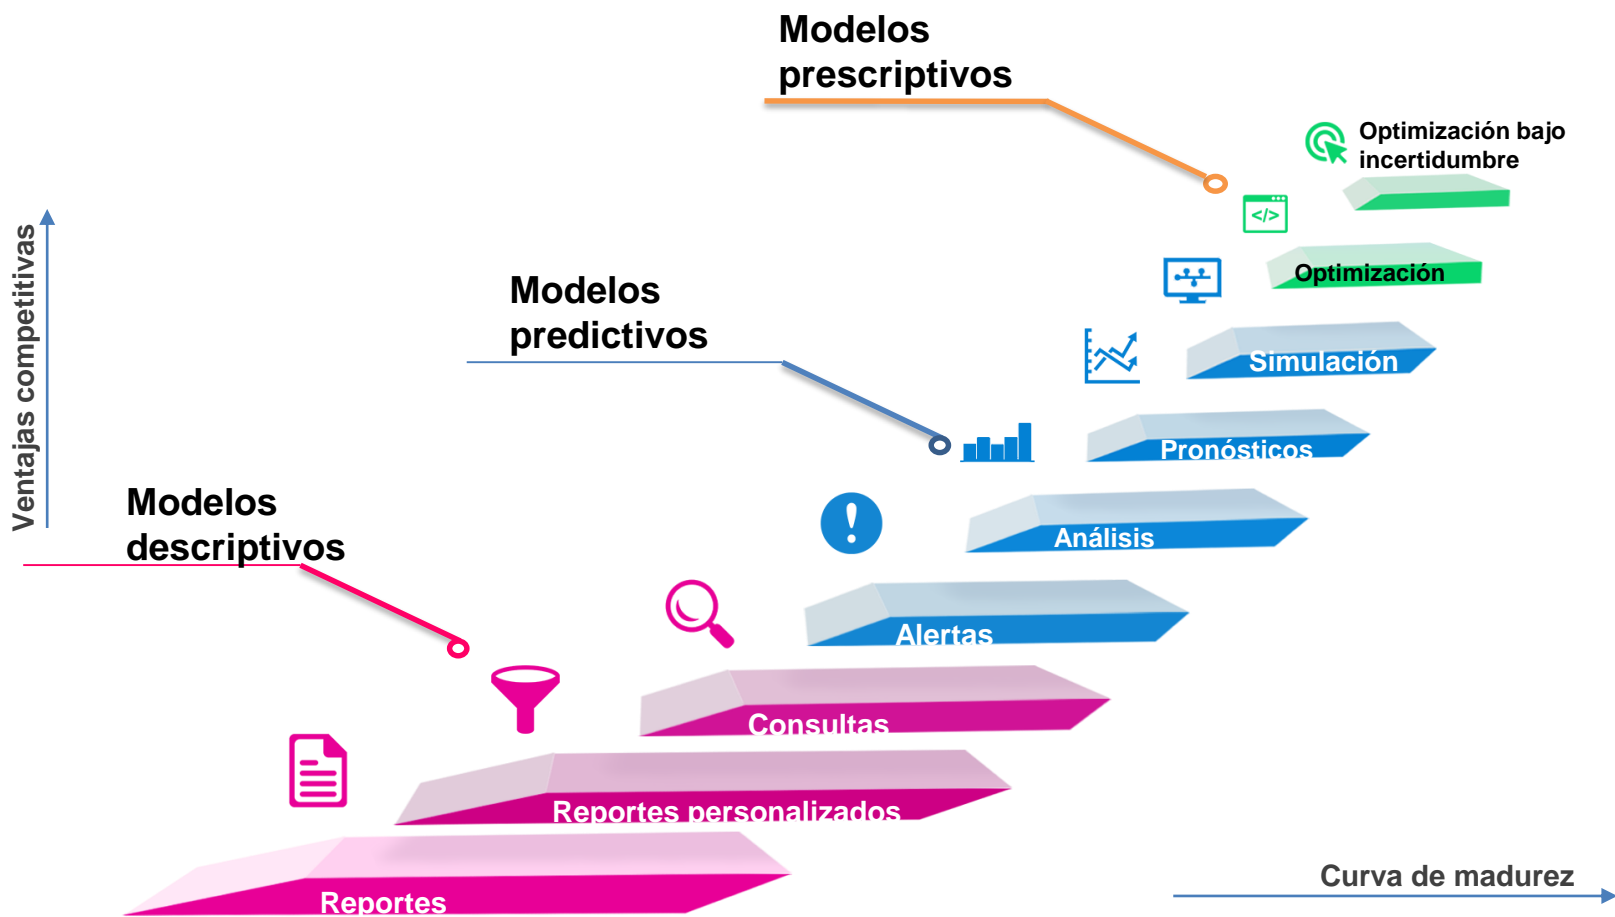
Modelos prescriptivos

Optimización bajo incertidumbre

Optimización

Modelos predictivos

Simulación

Pronósticos

Ventajas competitivas

Modelos descriptivos

Análisis

Alertas

Consultas

Reportes personalizados

Reportes

Curva de madurez